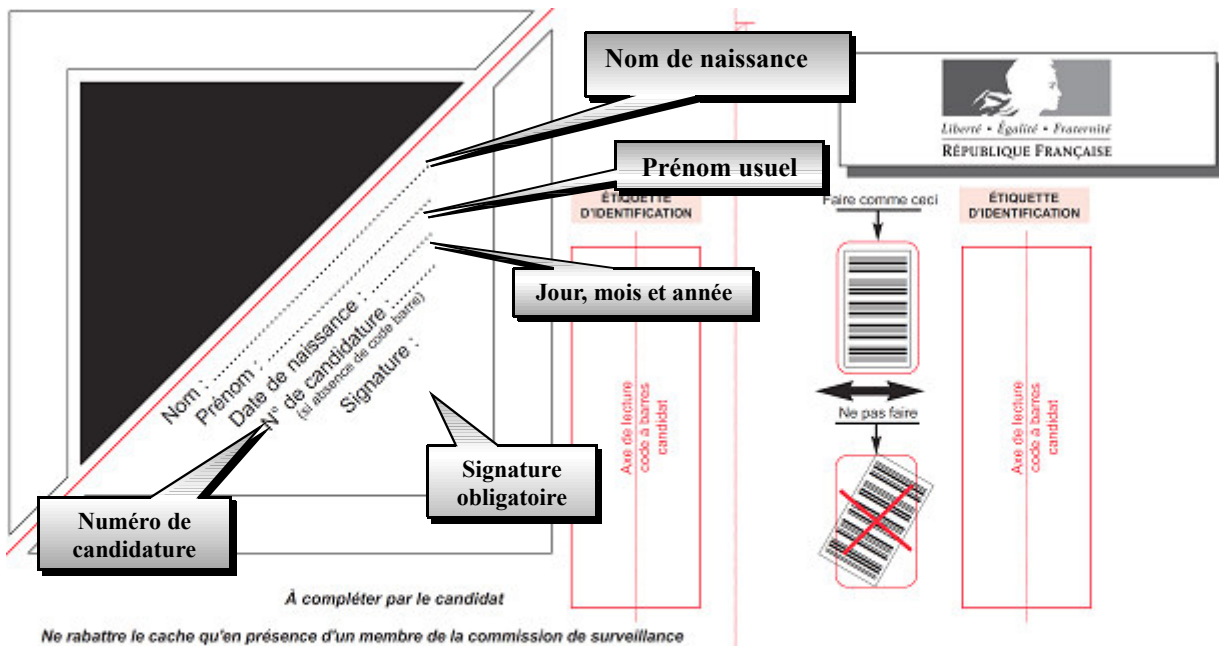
Nom de naissance

Liberté • Égalité • Fraternité
RÉPUBLIQUE FRANÇAISE

Prénom usuel

ÉTIQUETTE D'IDENTIFICATION

Faire comme ceci

ÉTIQUETTE D'IDENTIFICATION

Jour, mois et année

Nom :
Prénom :
Date de naissance :
N° de candidature :
(si absence de code barre)
Signature :

Axe de lecture code à barres candidat

Ne pas faire

Axe de lecture code à barres candidat

Signature obligatoire

Numéro de candidature

À compléter par le candidat

Ne rabattre le cache qu'en présence d'un membre de la commission de surveillance